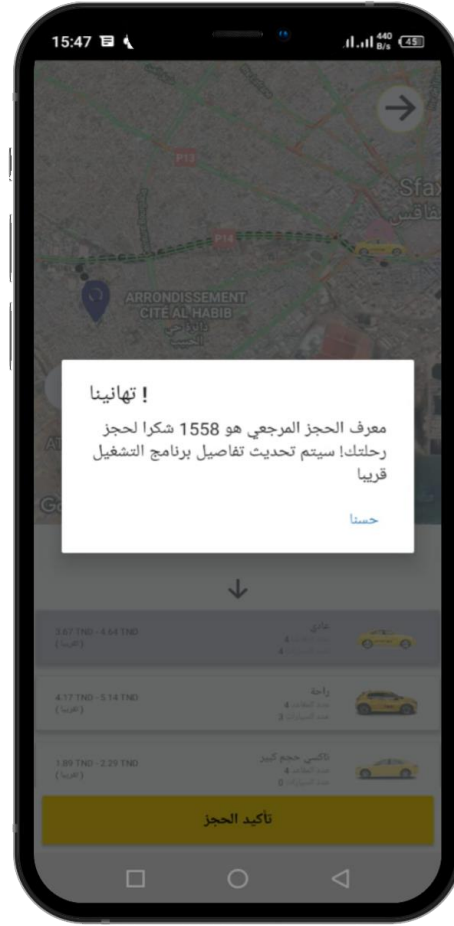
15:47

440 B/s 45

P13

P14

Sfax
صفاقس

ARRONDISSEMENT CITE AL HABIB
دائرة حي الحبيب

! تهانينا

معرف الحجز المرجعي هو 1558 شكرا لحجز رحلتك! سيتم تحديث تفاصيل برنامج التشغيل قريبا

حسنا

3.67 TND - 4.54 TND
(تقريبا)
عادي
4 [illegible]
4 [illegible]

4.17 TND - 5.14 TND
(تقريبا)
راحة
عدد المقاعد 4
عدد الحقائب 3

1.89 TND - 2.29 TND
(تقريبا)
تاكسي حجم كبير
عدد المقاعد 4
عدد الحقائب 0

تأكيد الحجز